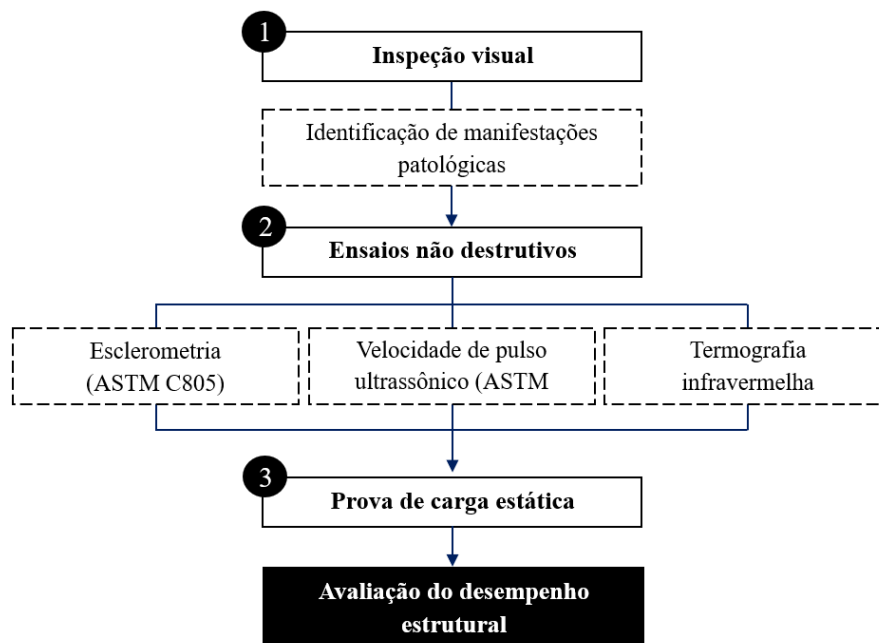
1

Inspeção visual

Identificação de manifestações patológicas

2

Ensaios não destrutivos

Esclerometria (ASTM C805)

Velocidade de pulso ultrassônico (ASTM

Termografia infravermelha

3

Prova de carga estática

Avaliação do desempenho estrutural